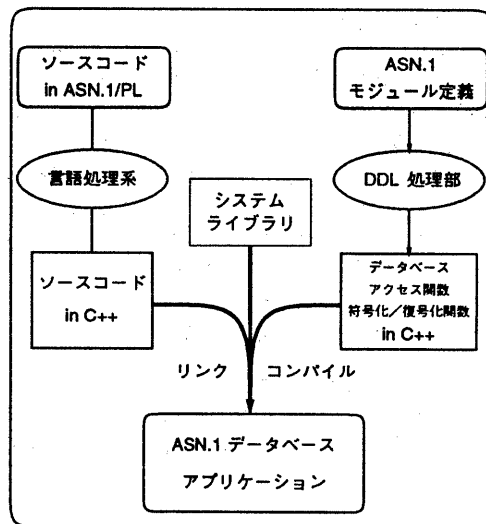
ソースコード
in ASN.1/PL

ASN.1
モジュール定義

言語処理系

DDL 処理部

システム
ライブラリ

ソースコード
in C++

データベース
アクセス関数
符号化／復号化関数
in C++

リンク　コンパイル

ASN.1 データベース
アプリケーション